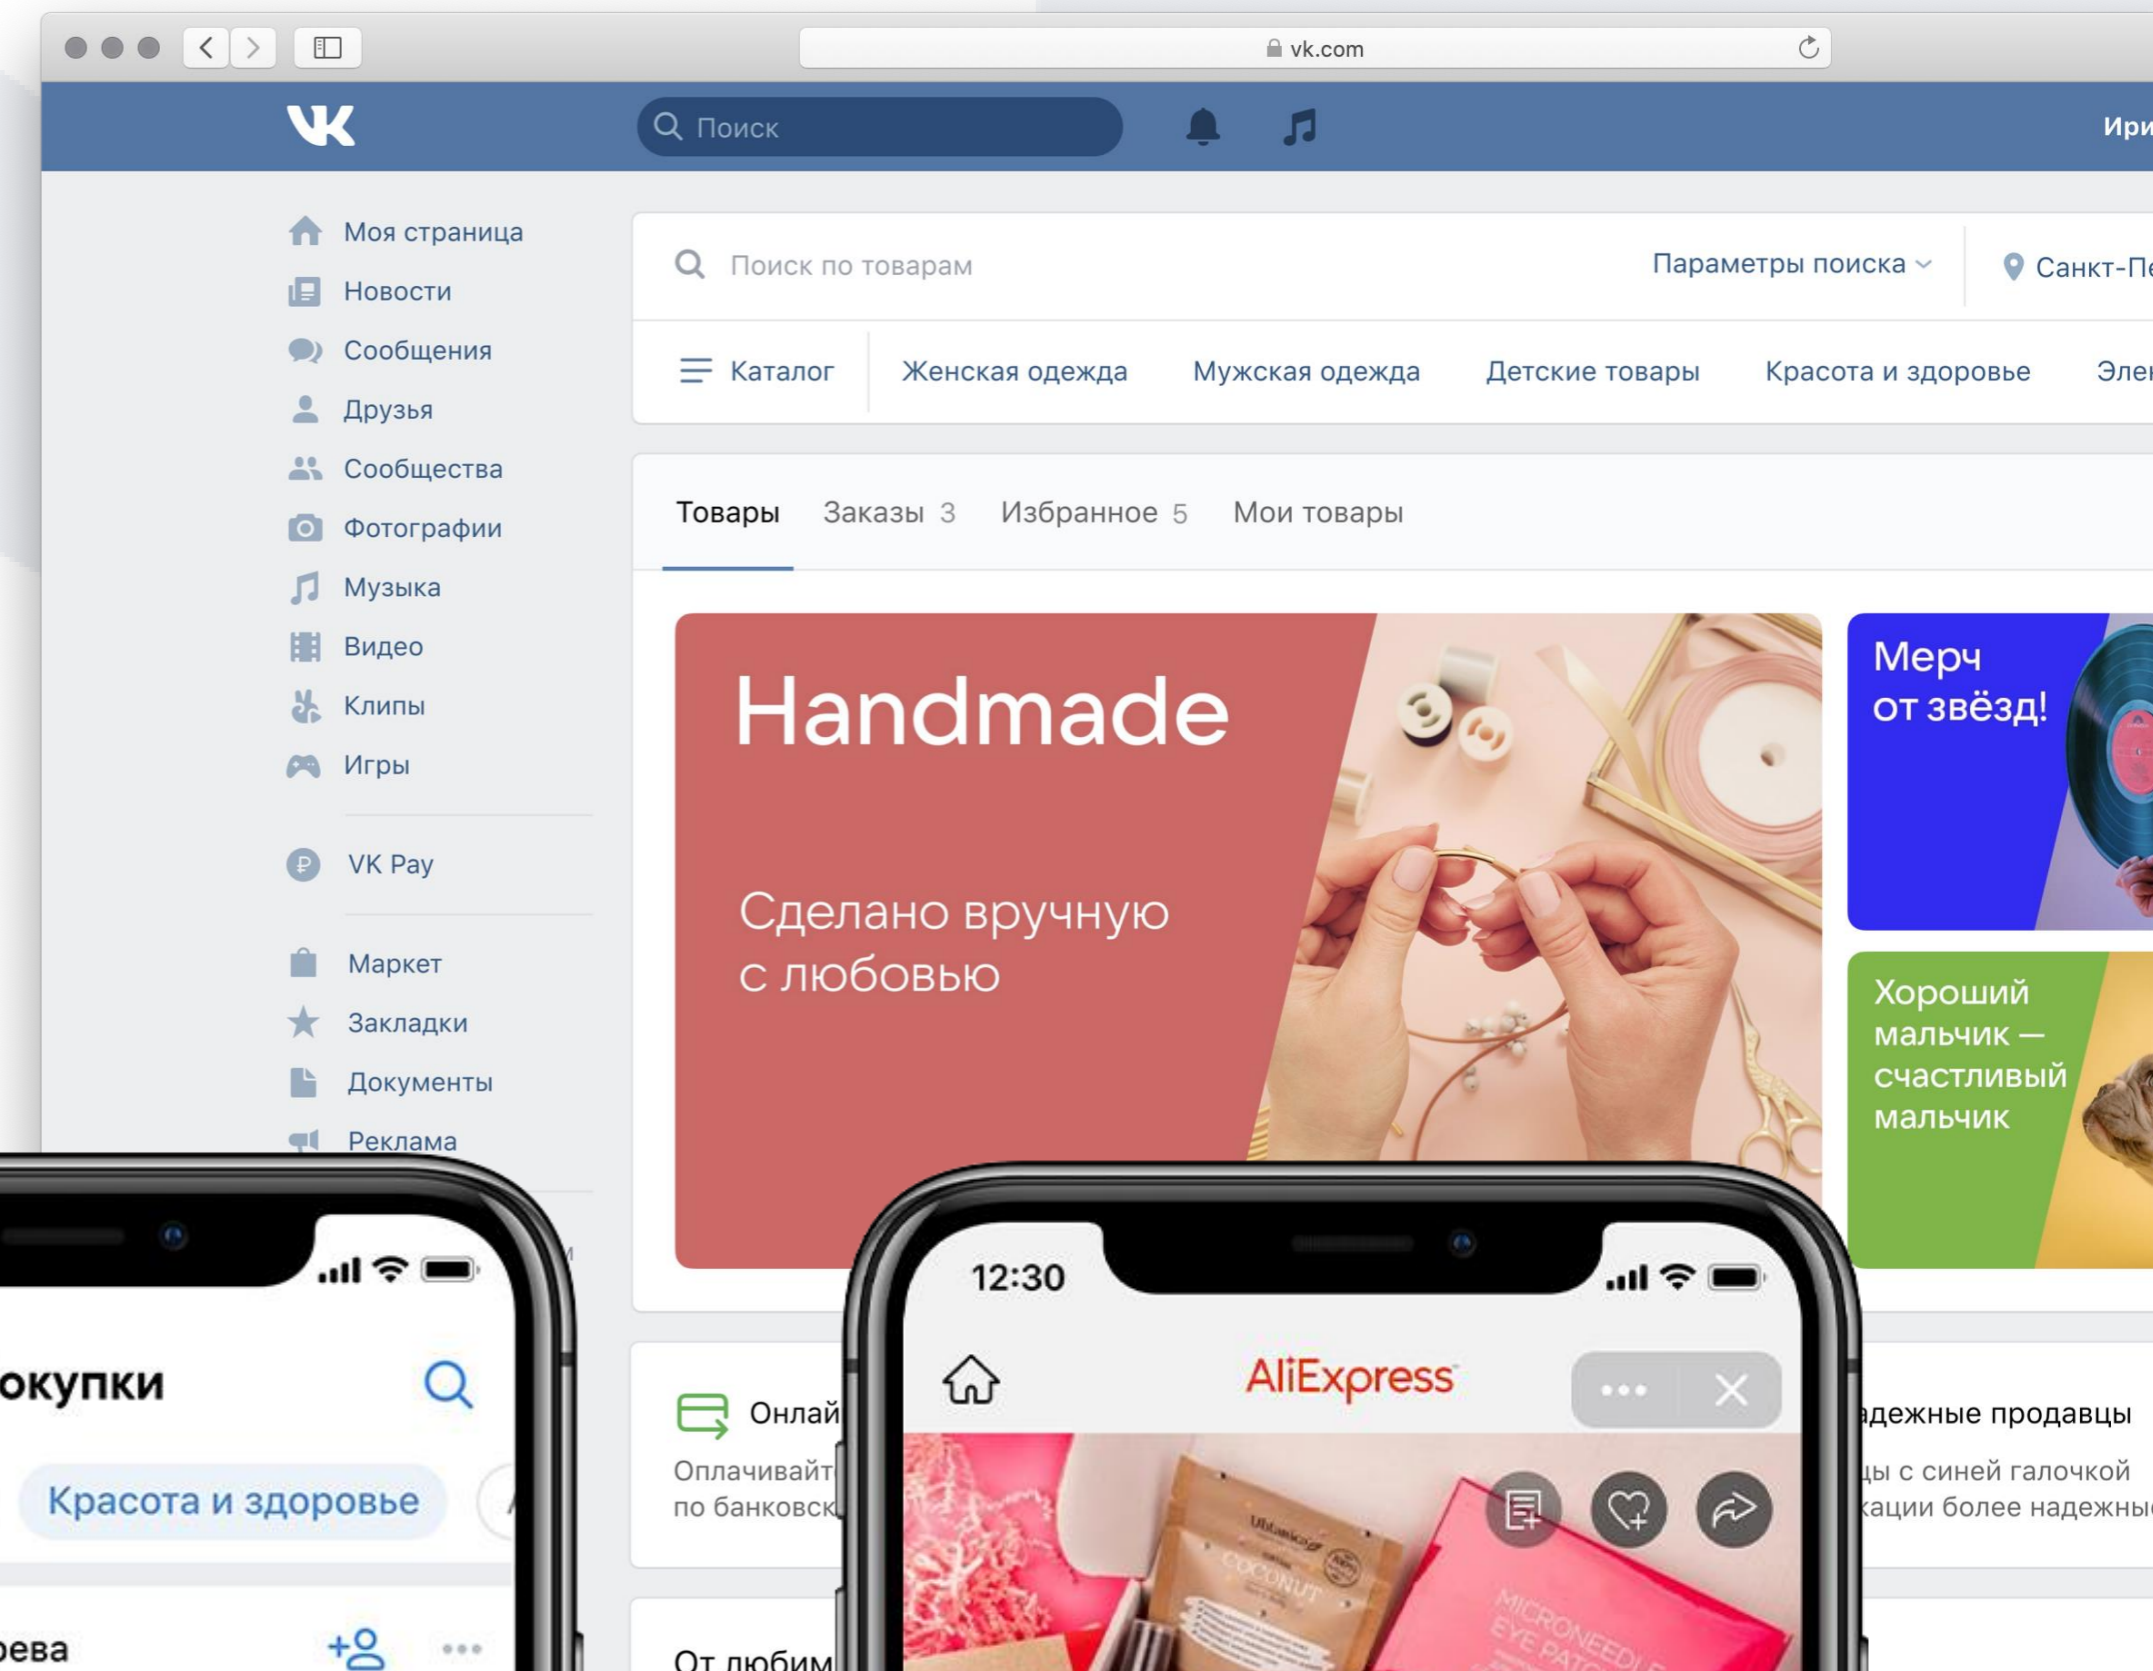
vk.com

Поиск

Ири

Моя страница
Новости
Сообщения
Друзья
Сообщества
Фотографии
Музыка
Видео
Клипы
Игры

VK Pay

Маркет
Закладки
Документы
Реклама

Поиск по товарам

Параметры поиска

Санкт-Пе

Каталог
Женская одежда
Мужская одежда
Детские товары
Красота и здоровье
Элек

Товары
Заказы 3
Избранное 5
Мои товары

Handmade

Сделано вручную с любовью

Мерч от звёзд!

Хороший мальчик — счастливый мальчик

Онлай
Оплачивайт
по банковск

адежные продавцы
цы с синей галочкой
кации более надежны

От любим

окупки

Красота и здоровье

ева

12:30

AliExpress